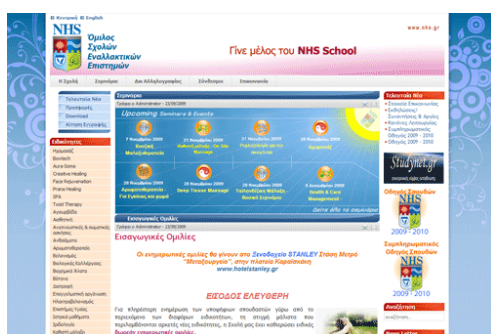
Κεντρική English

NHS Όμιλος Σχολών Εναλλακτικών Επιστημών

Γίνε μέλος του NHS School

www.nhs.gr

Η Σχολή | Σεμινάρια | Δια Αλληλογραφίας | Σύνδεσμοι | Επικοινωνία

Τελευταία Νέα
Προσφορές
Download
Αίτηση Εγγραφής

Ειδικότητες

Ρεφλεξολογία
Bowtech
Aura Soma
Creative Healing
Face Rejuvenation
Prana Healing
SPA
Tuinal Therapy
Αρωματοθεραπεία
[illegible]
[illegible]
Ανθοϊάματα
Αρωματοθεραπεία
Βελονισμός
Βοτανοθεραπεία
Βιορυθμοί Κλίση
Βότανα
Διατροφή
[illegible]
Ηλεκτροβελονισμός
Ενεργειακές Ιάσεις
Ιατρική μάθηση
Ιριδολογία

Σεμινάρια

Upcoming Seminars & Events

Εισαγωγικές Ομιλίες

Εισαγωγικές Ομιλίες

Οι ενημερωτικές ομιλίες θα γίνονται στο Ξενοδοχείο STANLEY Στάση Μετρό "Μεταξουργείο", στην πλατεία Καραϊσκάκη www.hotelstanley.gr

ΕΙΣΟΔΟΣ ΕΛΕΥΘΕΡΗ

Τελευταία Νέα

Studynet.gr

Οδηγός Σπουδών NHS 2009 - 2010

Συμπληρωματικός Οδηγός Σπουδών NHS 2009 - 2010

Αναζήτηση